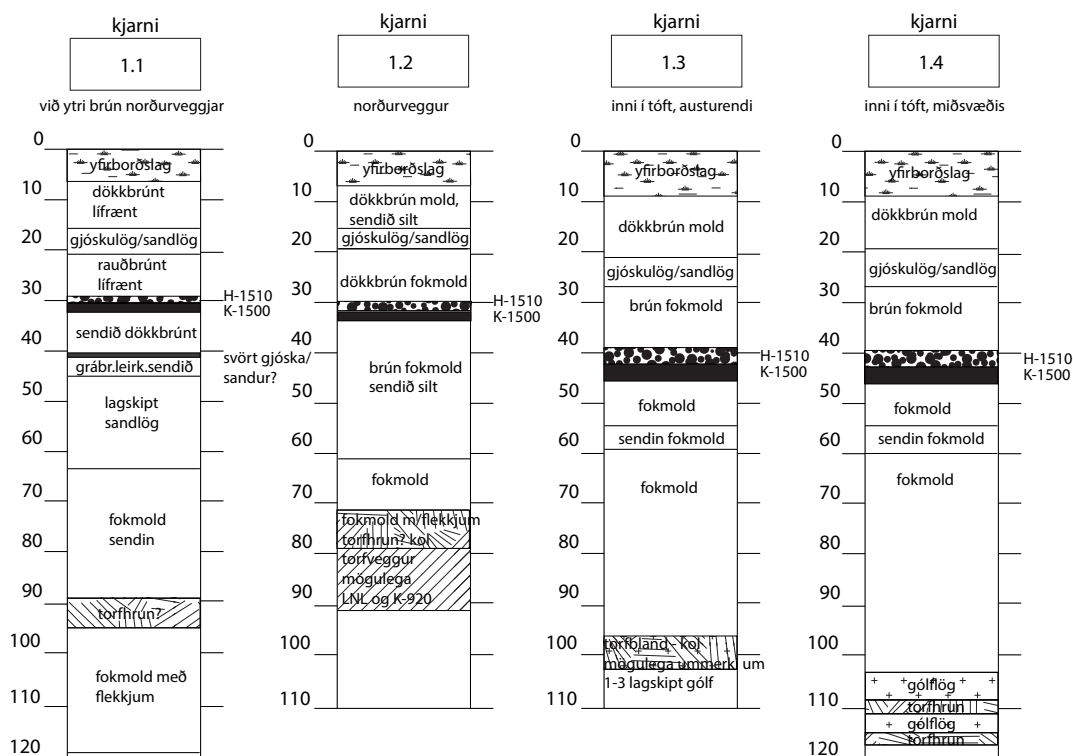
kjarni
1.1
við ytri brún norðurveggjar

0
10
20
30
40
50
60
70
80
90
100
110
120

yfirborðslag
dökkbrúnt lífrænt
gjóskulög/sandlög
rauðbrúnt lífrænt
H-1510
K-1500
sendið dökkbrúnt
grábr.leirk.sendið
svört gjóska/ sandur?
lagskipt sandlög
fokmold sendin
torfhrun?
fokmold með flekkjum

kjarni
1.2
norðurveggur

0
10
20
30
40
50
60
70
80
90
100
110

yfirborðslag
dökkbrún mold, sendið silt
gjóskulög/sandlög
dökkbrún fokmold
H-1510
K-1500
brún fokmold sendið silt
fokmold
fokmold m/ flekkjum torfhrun? kol
torfveggur mögulega LNL og K-920

kjarni
1.3
inni í tóft, austurendi

0
10
20
30
40
50
60
70
80
90
100
110

yfirborðslag
dökkbrún mold
gjóskulög/sandlög
brún fokmold
H-1510
K-1500
fokmold
sendin fokmold
fokmold
torfblandið kol mögulega ummerki um 1-3 lagskipt gólf

kjarni
1.4
inni í tóft, miðsvæðis

0
10
20
30
40
50
60
70
80
90
100
110
120

yfirborðslag
dökkbrún mold
gjóskulög/sandlög
brún fokmold
H-1510
K-1500
fokmold
sendin fokmold
fokmold
gólflög
torfhrun
gólflög
torfhrun